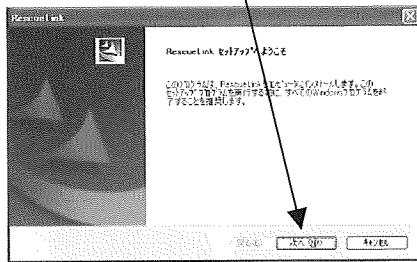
RescueLink

RescueLink セットアップへようこそ

このプログラムは、RescueLink をコンピュータにインストールします。このセットアップ プログラムを実行する前に、すべての Windows プログラムを終了することを推奨します。

< 戻る(B)　次へ(N) >　キャンセル